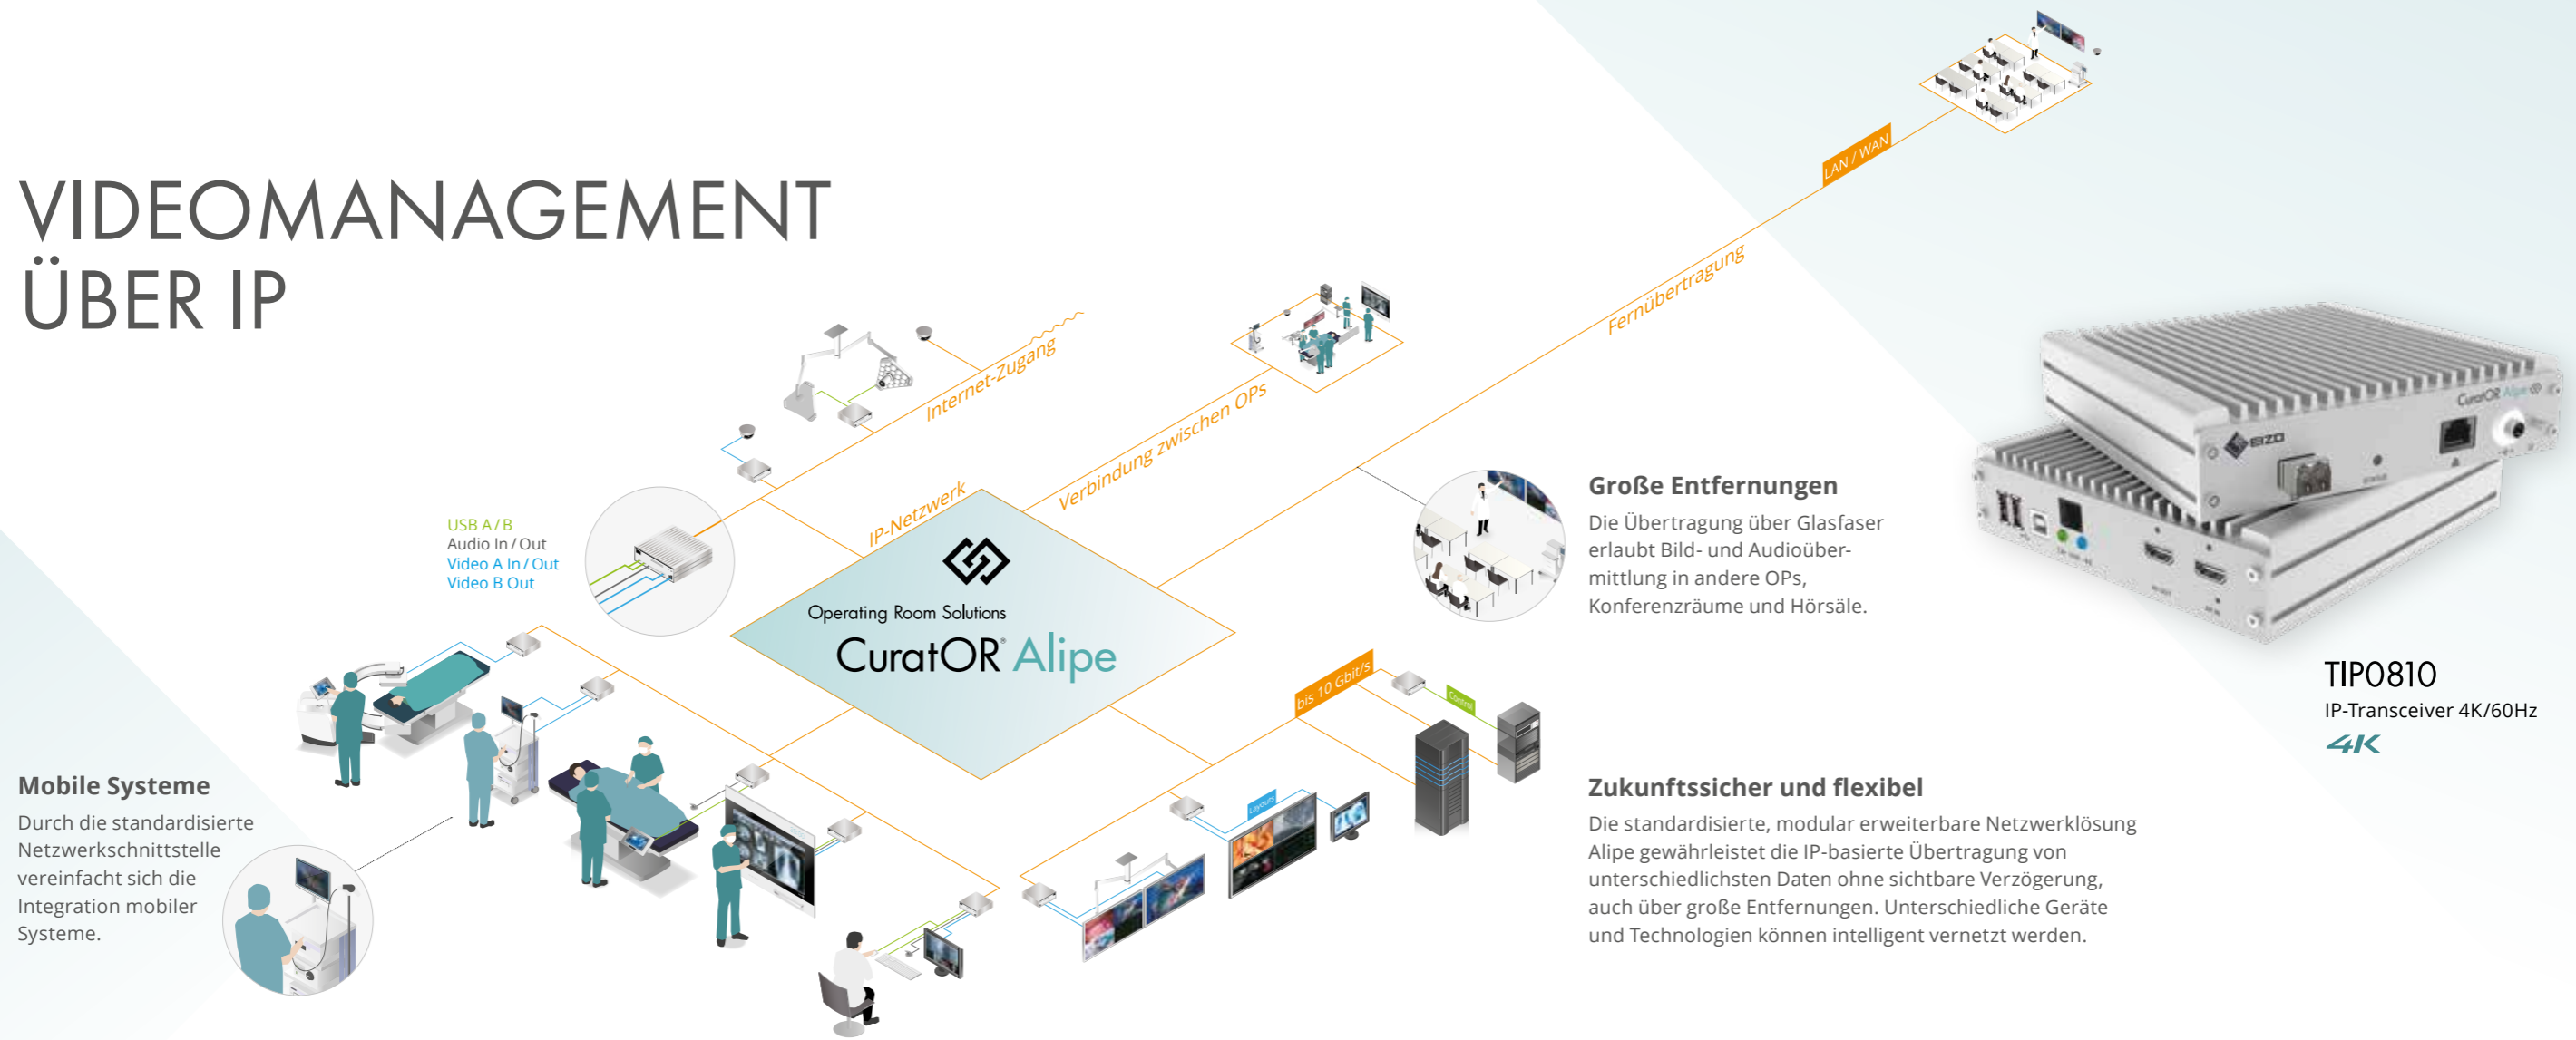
VIDEOMANAGEMENT ÜBER IP

Internet-Zugang

Verbindung zwischen OPs

Fernübertragung

LAN / WAN

IP-Netzwerk

USB A / B
Audio In / Out
Video A In / Out
Video B Out

Operating Room Solutions
CuratOR® Alipe

bis 10 Gbit/s

Control

Layouts

Große Entfernungen
Die Übertragung über Glasfaser erlaubt Bild- und Audioübermittlung in andere OPs, Konferenzräume und Hörsäle.

TIP0810
IP-Transceiver 4K/60Hz
4K

Mobile Systeme
Durch die standardisierte Netzwerkschnittstelle vereinfacht sich die Integration mobiler Systeme.

Zukunftssicher und flexibel
Die standardisierte, modular erweiterbare Netzwerklösung Alipe gewährleistet die IP-basierte Übertragung von unterschiedlichsten Daten ohne sichtbare Verzögerung, auch über große Entfernungen. Unterschiedliche Geräte und Technologien können intelligent vernetzt werden.